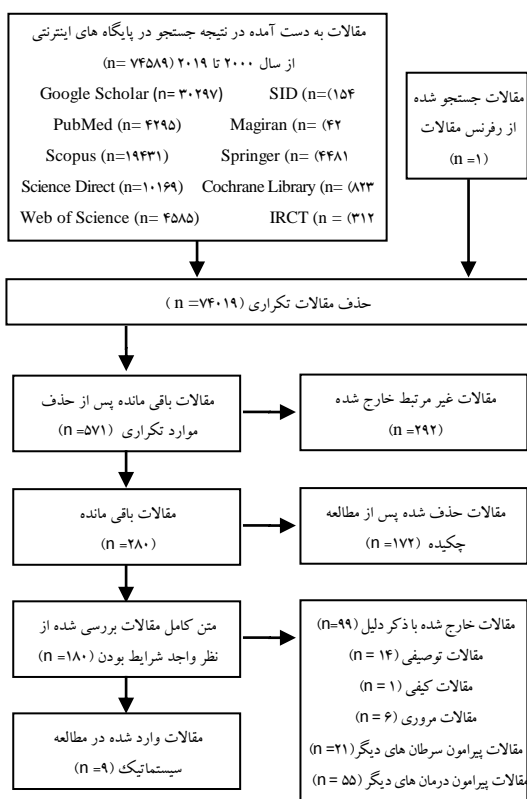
مقالات به دست آمده در نتیجه جستجو در پایگاه های اینترنتی از سال ۲۰۰۰ تا ۲۰۱۹ (n= ۷۴۵۸۹)

Google Scholar (n= ۳۰۲۹۷)
SID (n=(۱۵۴
PubMed (n= ۴۲۹۵)
Magiran (n= (۴۲
Scopus (n=۱۹۴۳۱)
Springer (n= (۴۴۸۱
Science Direct (n=۱۰۱۶۹)
Cochrane Library (n= (۸۲۳
Web of Science (n= ۴۵۸۵)
IRCT (n = (۳۱۲

مقالات جستجو شده از رفرنس مقالات (n =۱)

حذف مقالات تکراری (n =۷۴۰۱۹ )

مقالات باقی مانده پس از حذف موارد تکراری (n =۵۷۱)

مقالات غیر مرتبط خارج شده (n =۲۹۲)

مقالات باقی مانده (n =۲۸۰)

مقالات حذف شده پس از مطالعه چکیده (n =۱۷۲)

متن کامل مقالات بررسی شده از نظر واجد شرایط بودن (n =۱۸۰)

مقالات خارج شده با ذکر دلیل (n=۹۹)
مقالات توصیفی (n = ۱۴)
مقالات کیفی (n = ۱)
مقالات مروری (n = ۶)
مقالات پیرامون سرطان های دیگر (n =۲۱)
مقالات پیرامون درمان های دیگر (n = ۵۵)

مقالات وارد شده در مطالعه سیستماتیک (n =۹)